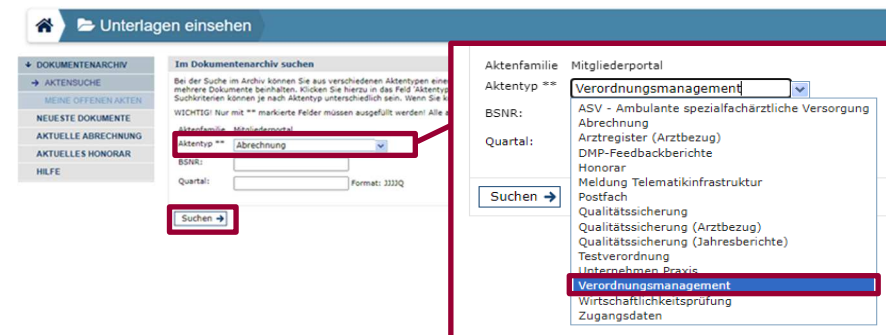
Unterlagen einsehen

DOKUMENTENARCHIV
AKTENSUCHE
MEINE OFFENEN AKTEN
NEUESTE DOKUMENTE
AKTUELLE ABRECHNUNG
AKTUELLES HONORAR
HILFE

Im Dokumentenarchiv suchen

Bei der Suche im Archiv können Sie aus verschiedenen Aktentypen eine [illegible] mehrere Dokumente beinhalten. Klicken Sie hierzu in das Feld 'Aktentyp' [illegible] Suchkriterien können je nach Aktentyp unterschiedlich sein. Wenn Sie k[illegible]

WICHTIG! Nur mit ** markierte Felder müssen ausgefüllt werden! Alle a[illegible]

Aktenfamilie Mitgliederportal
Aktentyp ** Abrechnung
BSNR:
Quartal: Format: JJJJQ

Suchen

Aktenfamilie Mitgliederportal
Aktentyp ** Verordnungsmanagement
BSNR:
Quartal:

Suchen

ASV - Ambulante spezialfachärztliche Versorgung
Abrechnung
Arztregister (Arztbezug)
DMP-Feedbackberichte
Honorar
Meldung Telematikinfrastruktur
Postfach
Qualitätssicherung
Qualitätssicherung (Arztbezug)
Qualitätssicherung (Jahresberichte)
Testverordnung
Unternehmen Praxis
Verordnungsmanagement
Wirtschaftlichkeitsprüfung
Zugangsdaten